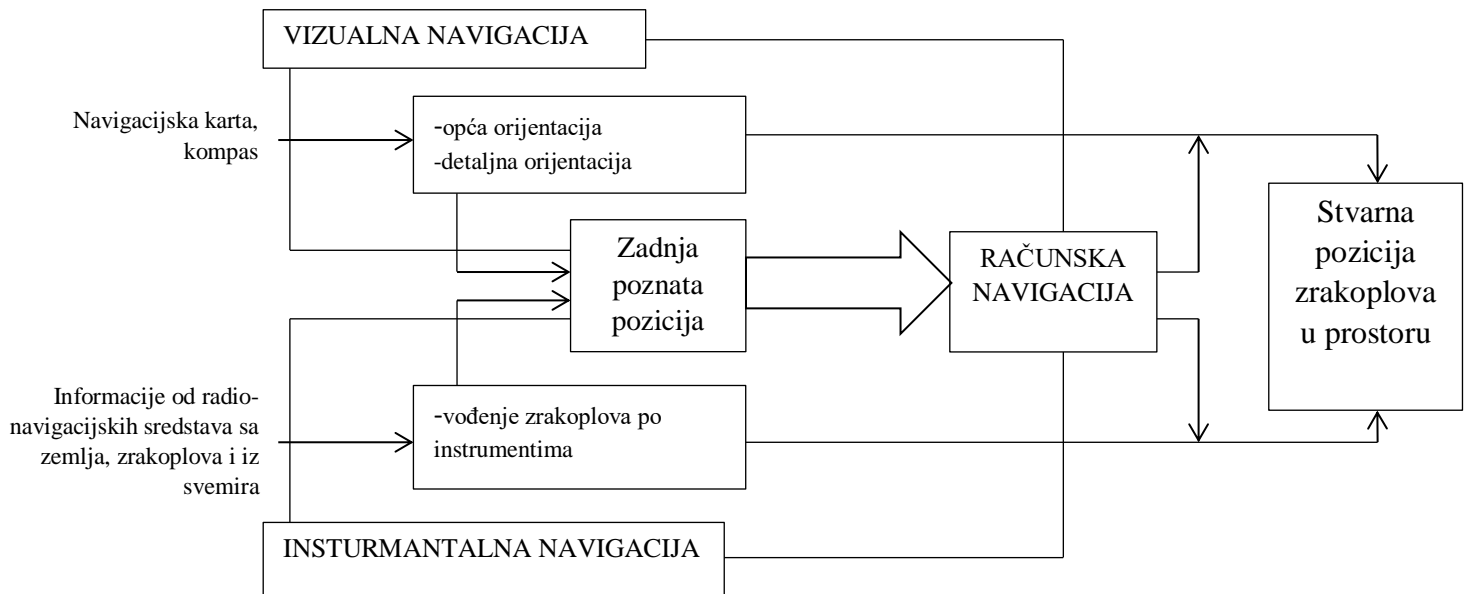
VIZUALNA NAVIGACIJA

Navigacijska karta, kompas

-opća orijentacija
-detaljna orijentacija

Zadnja poznata pozicija

RAČUNSKA NAVIGACIJA

Stvarna pozicija zrakoplova u prostoru

Informacije od radionavigacijskih sredstava sa zemlja, zrakoplova i iz svemira

-vođenje zrakoplova po instrumentima

INSTURMANTALNA NAVIGACIJA